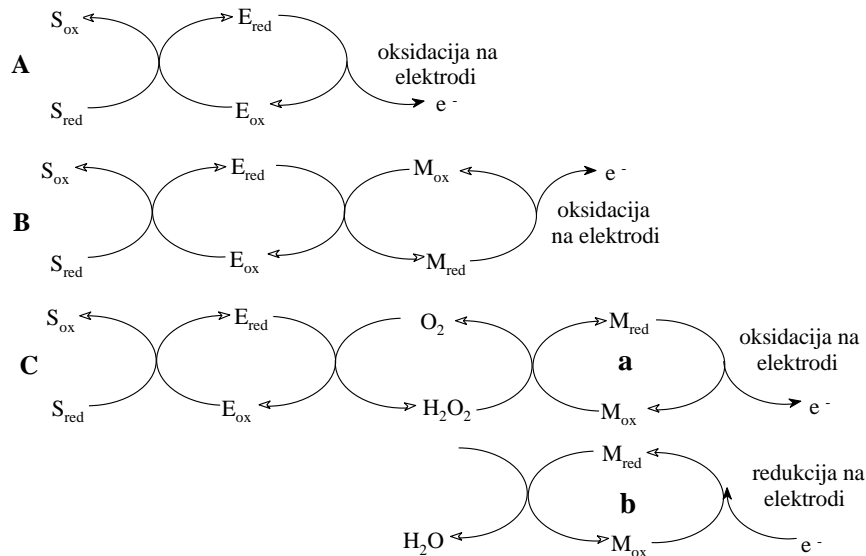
A

$S_{ox}$ $E_{red}$

oksidacija na elektrodi

$S_{red}$ $E_{ox}$ $e^-$

B

$S_{ox}$ $E_{red}$ $M_{ox}$ $e^-$

oksidacija na elektrodi

$S_{red}$ $E_{ox}$ $M_{red}$

C

$S_{ox}$ $E_{red}$ $O_2$ $M_{red}$

oksidacija na elektrodi

a

$S_{red}$ $E_{ox}$ $H_2O_2$ $M_{ox}$ $e^-$

$M_{red}$

redukcija na elektrodi

b

$H_2O$ $M_{ox}$ $e^-$